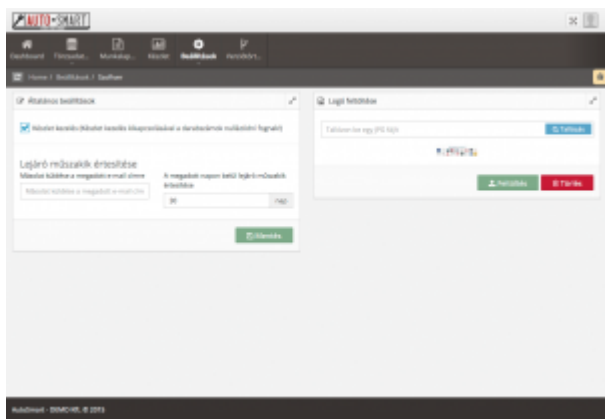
AUTO-SMART

Dashboard Törzsadat... Munkalap... Készlet Beállítások Periódikus...

Home / Beállítások / Szalhon

Általános beállítások

Készlet kezelés (Készlet kezelés bekapcsolásával a darabszámok nyilvántartás fognak)

Lejáró műszakik értesítése

Második küldése a megadott e-mail címre

Második küldése a megadott e-mail címre

A megadott napon belül lejáró műszakik értesítése

30

nap

Mentés

Logó feltöltése

Tallózzon egy JPG fájlt

Tallózás

Feltöltés

Törlés

AutoSmart - DSMC Kft. © 2015